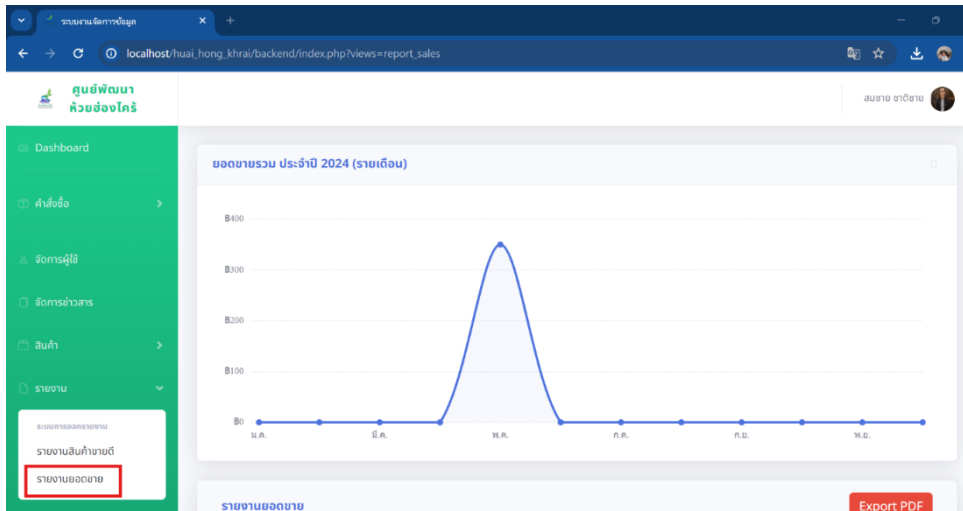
ระบบงานจัดการข้อมูล ×  +

localhost/huai_hong_khrai/backend/index.php?views=report_sales

ศูนย์พัฒนา ห้วยฮ่องไคร้

สมชาย ชาติชาย

Dashboard

คำสั่งซื้อ

จัดการผู้ใช้

จัดการข่าวสาร

สินค้า

รายงาน

ระบบการออกรายงาน

รายงานสินค้าขายดี

รายงานยอดขาย

ยอดขายรวม ประจำปี 2024 (รายเดือน)

฿400

฿300

฿200

฿100

฿0

ม.ค.

มี.ค.

พ.ค.

ก.ค.

ก.ย.

พ.ย.

รายงานยอดขาย

Export PDF